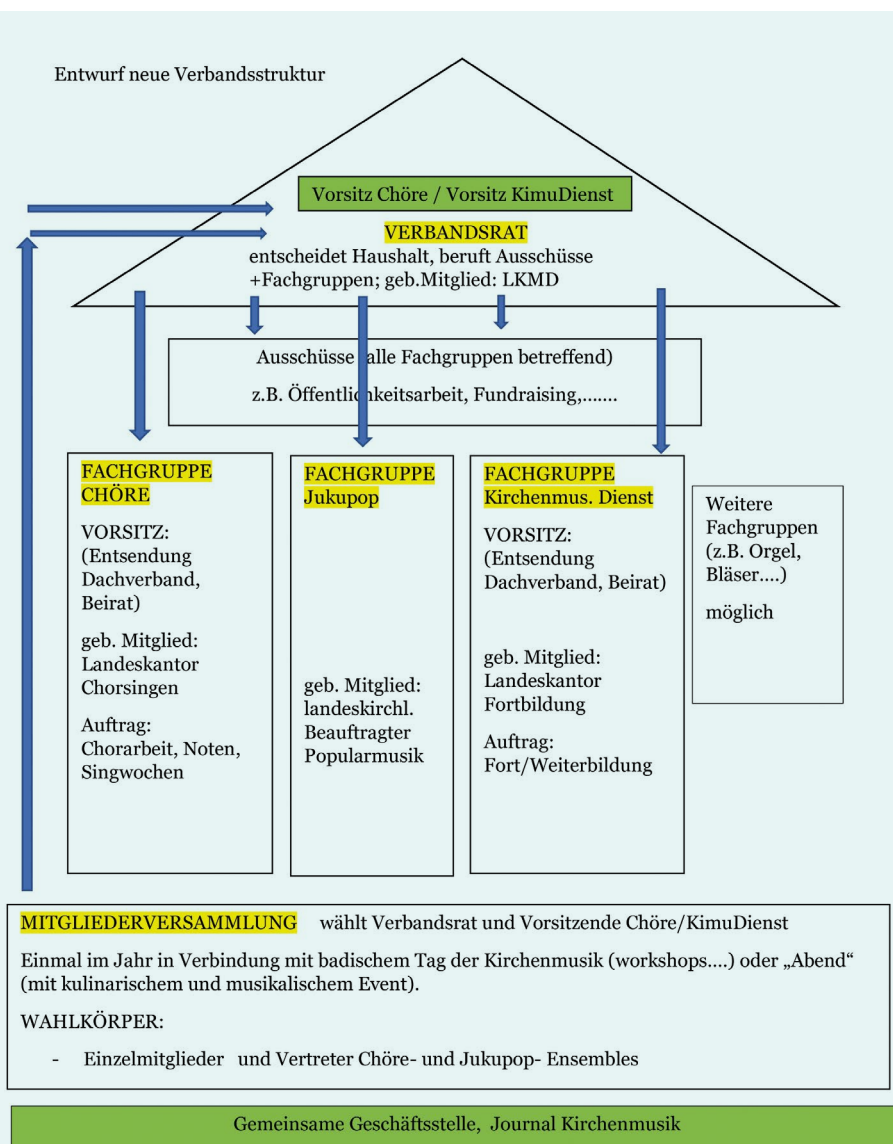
Entwurf neue Verbandsstruktur

Vorsitz Chöre / Vorsitz KimuDienst

VERBANDSRAT
entscheidet Haushalt, beruft Ausschüsse +Fachgruppen; geb.Mitglied: LKMD

Ausschüsse (alle Fachgruppen betreffend)
z.B. Öffentlichkeitsarbeit, Fundraising,.......

FACHGRUPPE CHÖRE

VORSITZ: (Entsendung Dachverband, Beirat)

geb. Mitglied: Landeskantor Chorsingen

Auftrag: Chorarbeit, Noten, Singwochen

FACHGRUPPE Jukupop

geb. Mitglied: landeskirchl. Beauftragter Popularmusik

FACHGRUPPE Kirchenmus. Dienst

VORSITZ: (Entsendung Dachverband, Beirat)

geb. Mitglied: Landeskantor Fortbildung

Auftrag: Fort/Weiterbildung

Weitere Fachgruppen (z.B. Orgel, Bläser....)

möglich

MITGLIEDERVERSAMMLUNG wählt Verbandsrat und Vorsitzende Chöre/KimuDienst

Einmal im Jahr in Verbindung mit badischem Tag der Kirchenmusik (workshops....) oder „Abend“ (mit kulinarischem und musikalischem Event).

WAHLKÖRPER:

- Einzelmitglieder und Vertreter Chöre- und Jukupop- Ensembles

Gemeinsame Geschäftsstelle, Journal Kirchenmusik